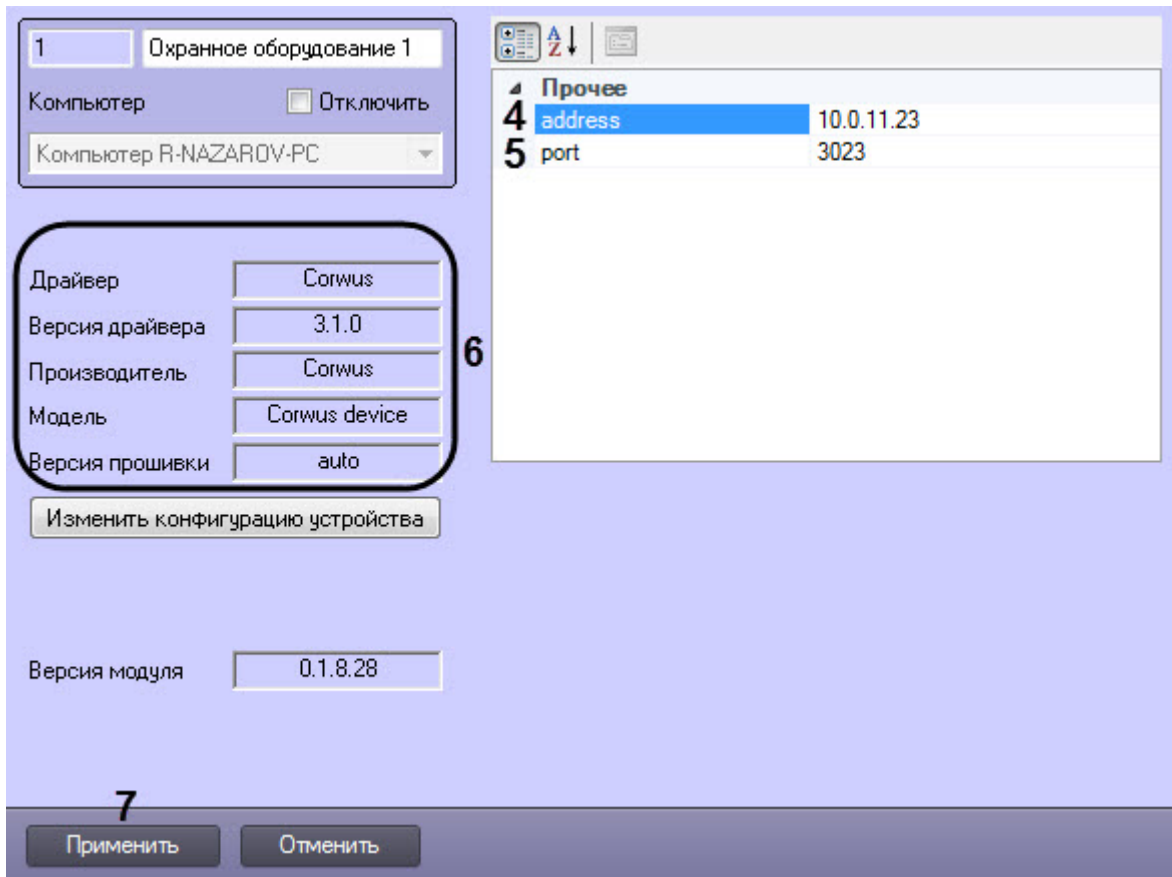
1 Охранное оборудование 1

Компьютер Отключить

Компьютер R-NAZAROV-PC

Драйвер Corwus

Версия драйвера 3.1.0

Производитель Corwus

Модель Corwus device

Версия прошивки auto

6

Изменить конфигурацию устройства

Версия модуля 0.1.8.28

Прочее

| | |
|---|---|
| 4 address | 10.0.11.23 |
| 5 port | 3023 |

7

Применить Отменить